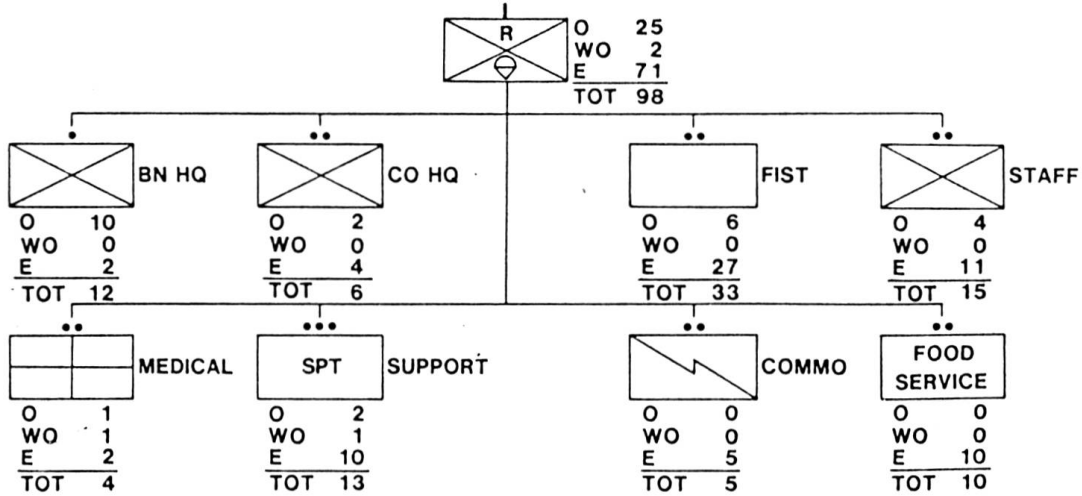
I

R

O 25
WO 2
E 71
TOT 98

•
BN HQ
O 10
WO 0
E 2
TOT 12

••
CO HQ
O 2
WO 0
E 4
TOT 6

••
FIST
O 6
WO 0
E 27
TOT 33

••
STAFF
O 4
WO 0
E 11
TOT 15

••
MEDICAL
O 1
WO 1
E 2
TOT 4

•••
SPT
SUPPORT
O 2
WO 1
E 10
TOT 13

••
COMMO
O 0
WO 0
E 5
TOT 5

••
FOOD SERVICE
O 0
WO 0
E 10
TOT 10